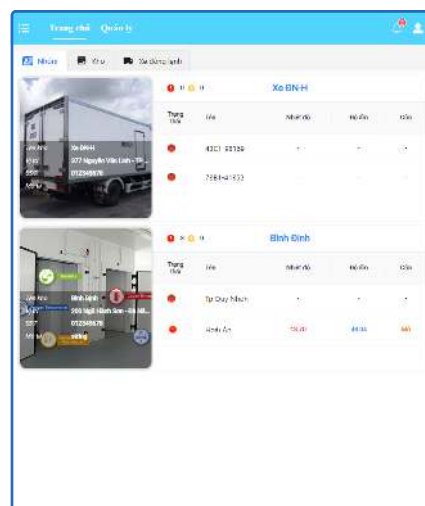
Trang chủ Quản lý

Nhóm Kho Xe đông lạnh

Xe BN-H

| Trạng thái | Tên | Nhiệt độ | Độ ẩm | Cửa |
|---|---|---|---|---|
| | 43C1-55159 | - | - | - |
| | 79B4-41933 | - | - | - |

Tên Kho Xe BN-H
Địa chỉ 377 Nguyễn Văn Linh - Th...
SĐT 0123456789
Mô tả

Bình Định

| Trạng thái | Tên | Nhiệt độ | Độ ẩm | Cửa |
|---|---|---|---|---|
| | Tp Quy Nhơn | - | - | - |
| | Hoài Ân | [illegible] | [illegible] | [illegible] |

Tên Kho Bình Định
Địa chỉ 555 Ngô Mành Sơn - Đà Nẵ...
SĐT 0123456789
Mô tả testing